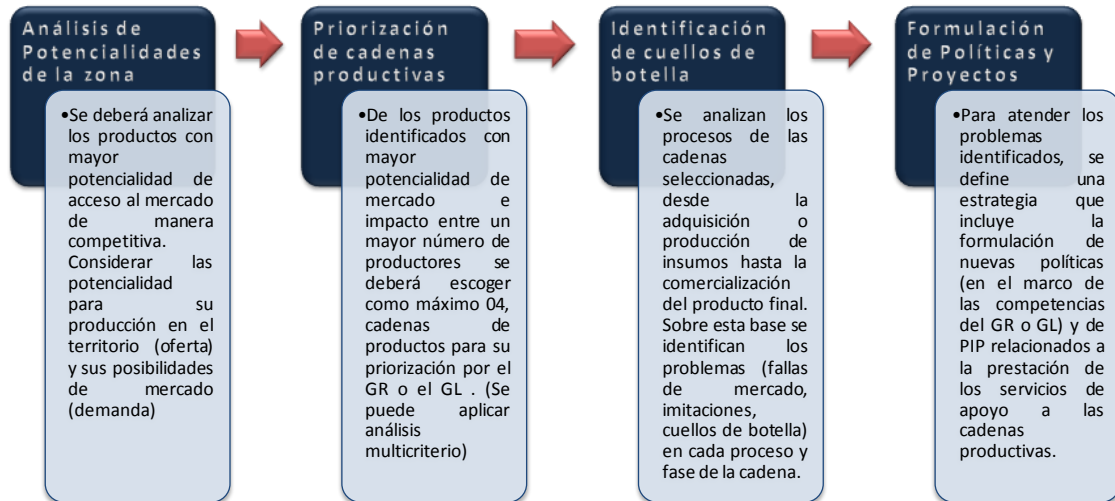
Análisis de Potencialidades de la zona

•Se deberá analizar los productos con mayor potencialidad de acceso al mercado de manera competitiva. Considerar las potencialidad para su producción en el territorio (oferta) y sus posibilidades de mercado (demanda)

Priorización de cadenas productivas

•De los productos identificados con mayor potencialidad de mercado e impacto entre un mayor número de productores se deberá escoger como máximo 04, cadenas de productos para su priorización por el GR o el GL . (Se puede aplicar análisis multicriterio)

Identificación de cuellos de botella

•Se analizan los procesos de las cadenas seleccionadas, desde la adquisición o producción de insumos hasta la comercialización del producto final. Sobre esta base se identifican los problemas (fallas de mercado, imitaciones, cuellos de botella) en cada proceso y fase de la cadena.

Formulación de Políticas y Proyectos

•Para atender los problemas identificados, se define una estrategia que incluye la formulación de nuevas políticas (en el marco de las competencias del GR o GL) y de PIP relacionados a la prestación de los servicios de apoyo a las cadenas productivas.